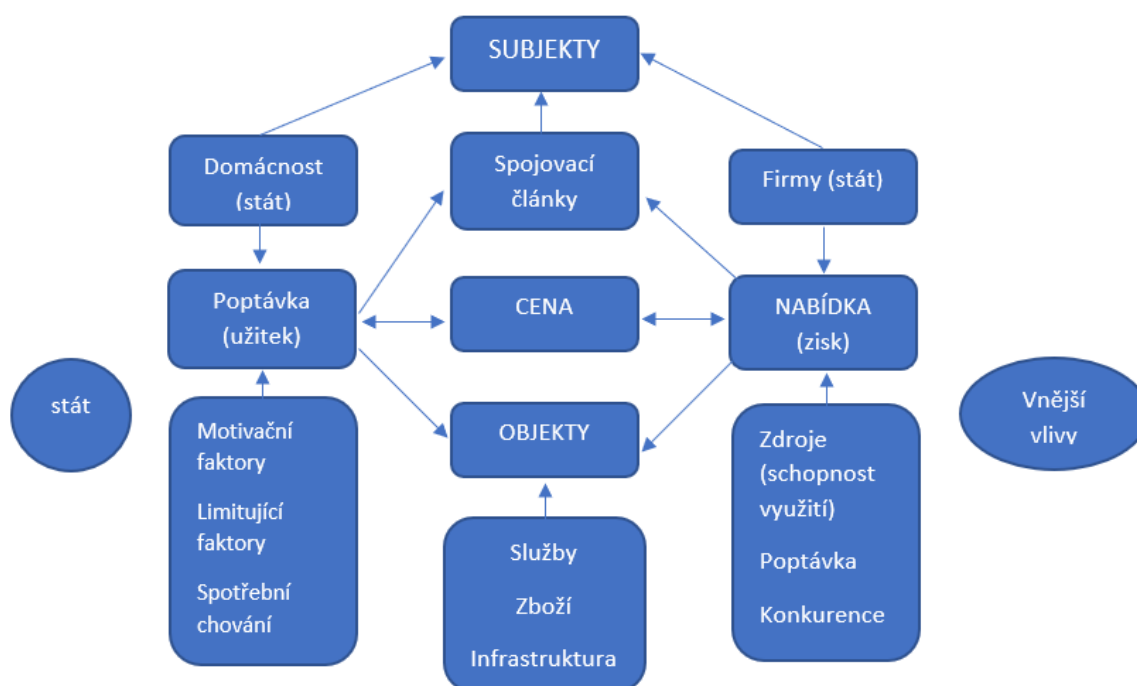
SUBJEKTY

Domácnost (stát)

Spojovací články

Firmy (stát)

Poptávka (užitek)

CENA

NABÍDKA (zisk)

stát

Motivační faktory

Limitující faktory

Spotřební chování

OBJEKTY

Vnější vlivv

Zdroje (schopnost využití)

Poptávka

Konkurence

Služby

Zboží

Infrastruktura